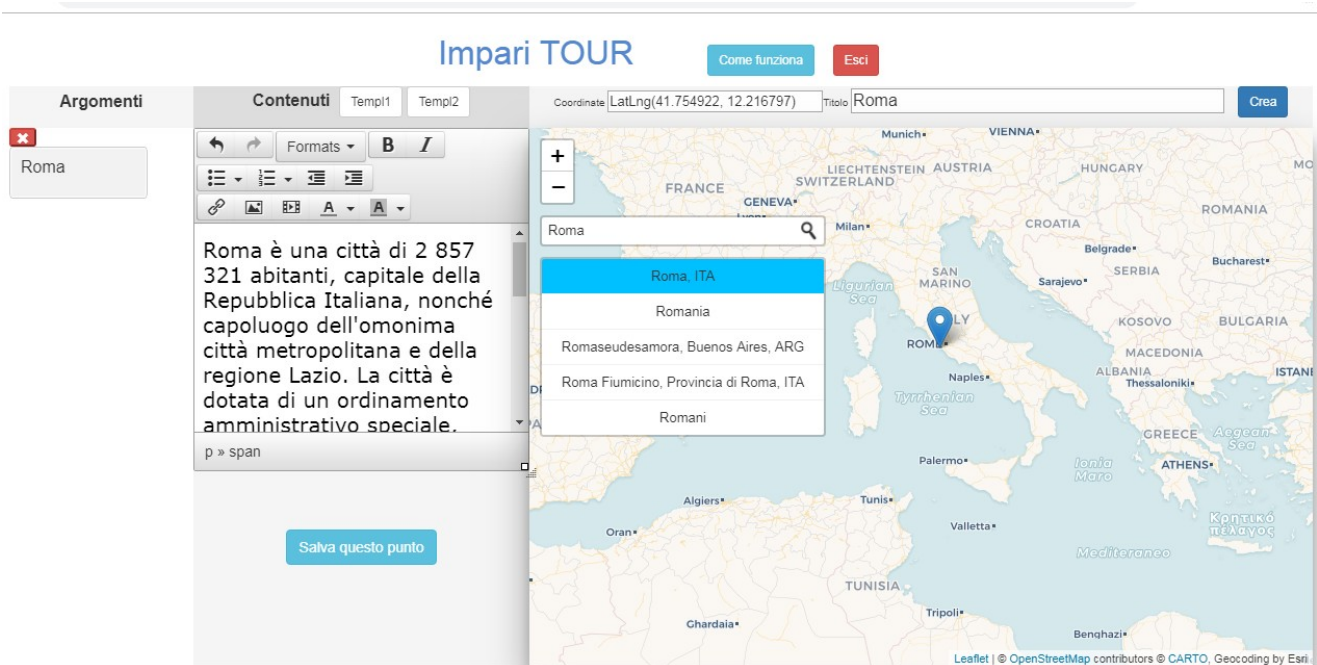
Impari TOUR

Come funziona

Esci

Argomenti

Contenuti Templ1 Templ2

Coordinate LatLng(41.754922, 12.216797) Titolo Roma

Crea

Roma

Formats B I

Roma è una città di 2 857 321 abitanti, capitale della Repubblica Italiana, nonché capoluogo dell'omonima città metropolitana e della regione Lazio. La città è dotata di un ordinamento amministrativo speciale.

p » span

Salva questo punto

+
−

Roma

Roma, ITA
Romania
Romaseudesamora, Buenos Aires, ARG
Roma Fiumicino, Provincia di Roma, ITA
Romani

Munich VIENNA LIECHTENSTEIN AUSTRIA SWITZERLAND HUNGARY FRANCE GENEVA Milan ROMANIA CROATIA Belgrade Bucharest SERBIA SAN MARINO Sarajevo Ligurian Sea KOSOVO BULGARIA ROME MACEDONIA ALBANIA Naples Thessaloniki Tyrrhenian Sea GREECE Aegean Sea Palermo Ionia Maro ATHENS Algiers Tunis Valletta Κρητικό πέλαγος Oran Mediterraneo TUNISIA Tripoli Ghardaia Benghazi

Leaflet | © OpenStreetMap contributors © CARTO, Geocoding by Esri